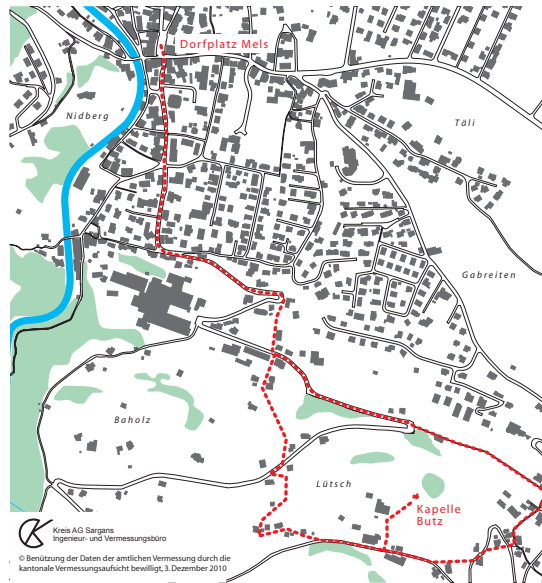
Dorfplatz Mels

Nidberg

Täli

Gabreiten

Baholz

Lütsch

Kapelle Butz

Kreis AG Sargans
Ingenieur- und Vermessungsbüro

© Benützung der Daten der amtlichen Vermessung durch die kantonale Vermessungsaufsicht bewilligt, 3. Dezember 2010